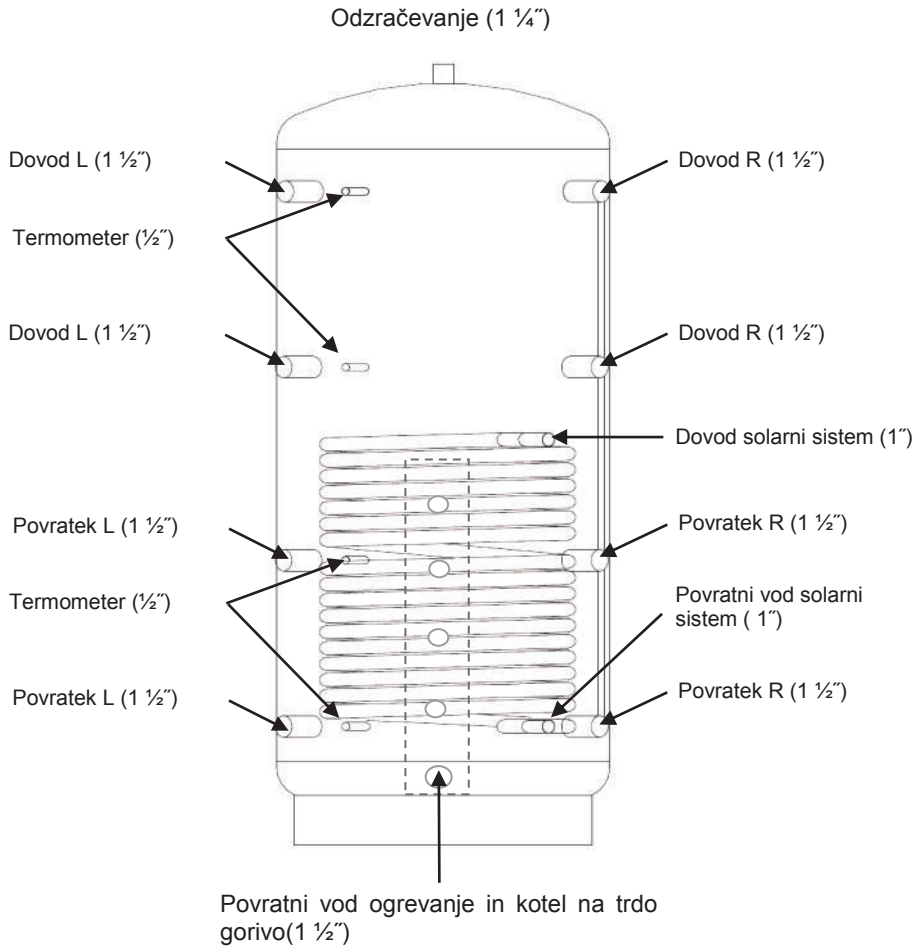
Odzračevanje (1 ¼˝)

Dovod L (1 ½˝)

Dovod R (1 ½˝)

Termometer (½˝)

Dovod L (1 ½˝)

Dovod R (1 ½˝)

Dovod solarni sistem (1˝)

Povratek L (1 ½˝)

Povratek R (1 ½˝)

Termometer (½˝)

Povratni vod solarni sistem ( 1˝)

Povratek L (1 ½˝)

Povratek R (1 ½˝)

Povratni vod ogrevanje in kotel na trdo gorivo(1 ½˝)